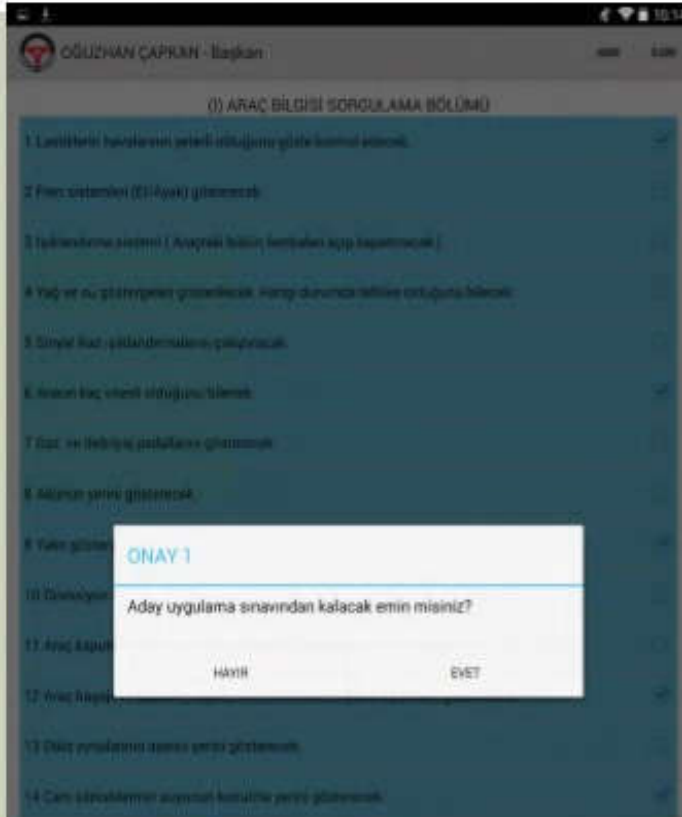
10:5

OĞUZHAN ÇAPKAN - Başkan

(I) ARAÇ BİLGİSİ SORGULAMA BÖLÜMÜ

1 Lastiklerin havalarının yeterli olduğunu gözle kontrol edecek.

2 Fren sistemleri (El-Ayak) gösterecek.

3 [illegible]

4 Yağ ve su göstergeleri gösterilecek. Hangi durumda tehlike olduğunu bilecek.

5 Sinyal lkaz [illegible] çalıştıracak.

6 Aracın kaç vitesli olduğunu bilecek.

7 Gaz ve debriyaj pedallarını gösterecek.

8 Akünün yerini gösterecek.

9 Yakın göster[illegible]

10 Direksiyon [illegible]

11 Araç kaputu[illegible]

12 Araç kapıla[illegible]

13 Dikiz aynalarının ayarını yerini gösterecek.

14 Cam silecekleri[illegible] yerini gösterecek.

ONAY 1

Aday uygulama sınavından kalacak emin misiniz?

HAYIR

EVET